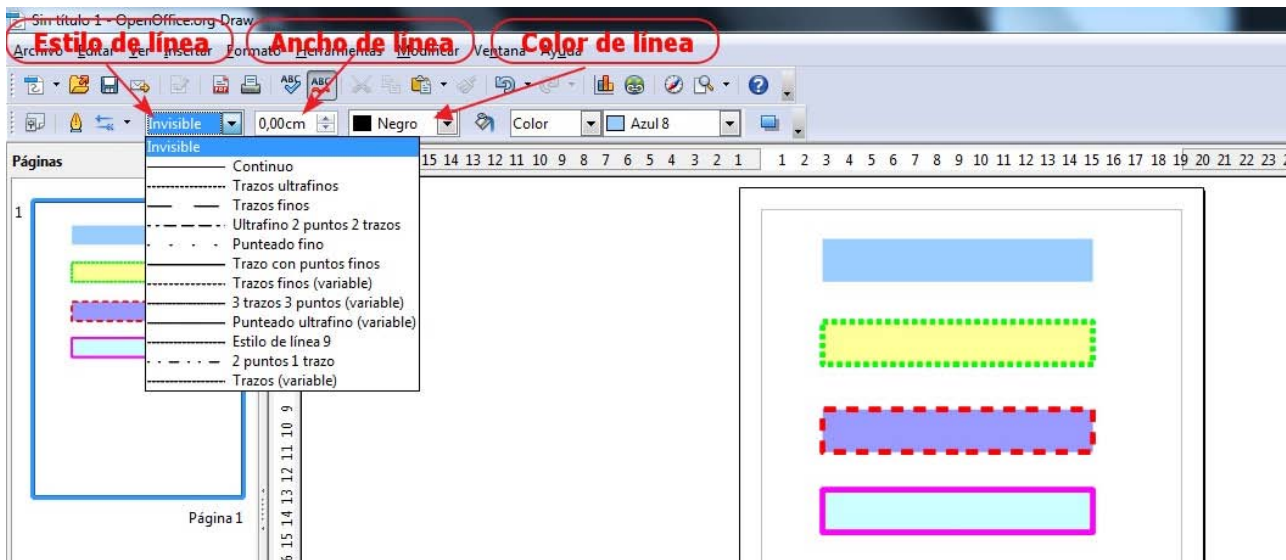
Sin título 1 - OpenOffice.org Draw

Estilo de línea Ancho de línea Color de línea

Archivo Editar Ver Insertar Formato Herramientas Modificar Ventana Ayuda

Invisible 0,00cm Negro Color Azul 8

Páginas

15 14 13 12 11 10 9 8 7 6 5 4 3 2 1 1 2 3 4 5 6 7 8 9 10 11 12 13 14 15 16 17 18 19 20 21 22 23

Invisible
Continuo
Trazos ultrafinos
Trazos finos
Ultrafino 2 puntos 2 trazos
Punteado fino
Trazo con puntos finos
Trazos finos (variable)
3 trazos 3 puntos (variable)
Punteado ultrafino (variable)
Estilo de línea 9
2 puntos 1 trazo
Trazos (variable)

1

Página 1

9 10 11 12 13 14 15 16